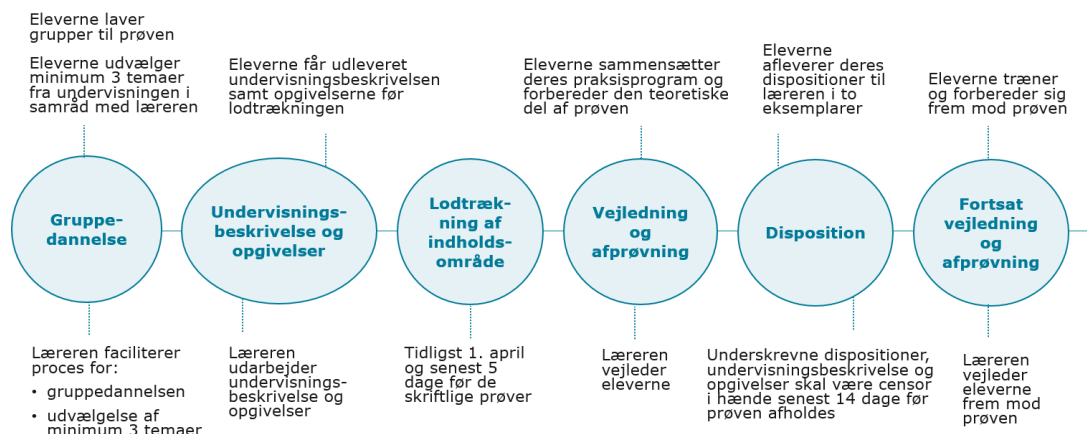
Eleverne laver grupper til prøven

Eleverne udvælger minimum 3 temaer fra undervisningen i samråd med læreren

Eleverne får udleveret undervisningsbeskrivelsen samt opgivelserne før lodtrækningen

Eleverne sammensætter deres praksisprogram og forbereder den teoretiske del af prøven

Eleverne afleverer deres dispositioner til læreren i to eksemplarer

Eleverne træner og forbereder sig frem mod prøven

Gruppedannelse

Undervisningsbeskrivelse og opgivelser

Lodtrækning af indholdsområde

Vejledning og afprøvning

Disposition

Fortsat vejledning og afprøvning

Læreren faciliterer proces for:
• gruppedannelsen
• udvælgelse af minimum 3 temaer

Læreren udarbejder undervisningsbeskrivelse og opgivelser

Tidligst 1. april og senest 5 dage før de skriftlige prøver

Læreren vejleder eleverne

Underskrevne dispositioner, undervisningsbeskrivelse og opgivelser skal være censor i hænde senest 14 dage før prøven afholdes

Læreren vejleder eleverne frem mod prøven